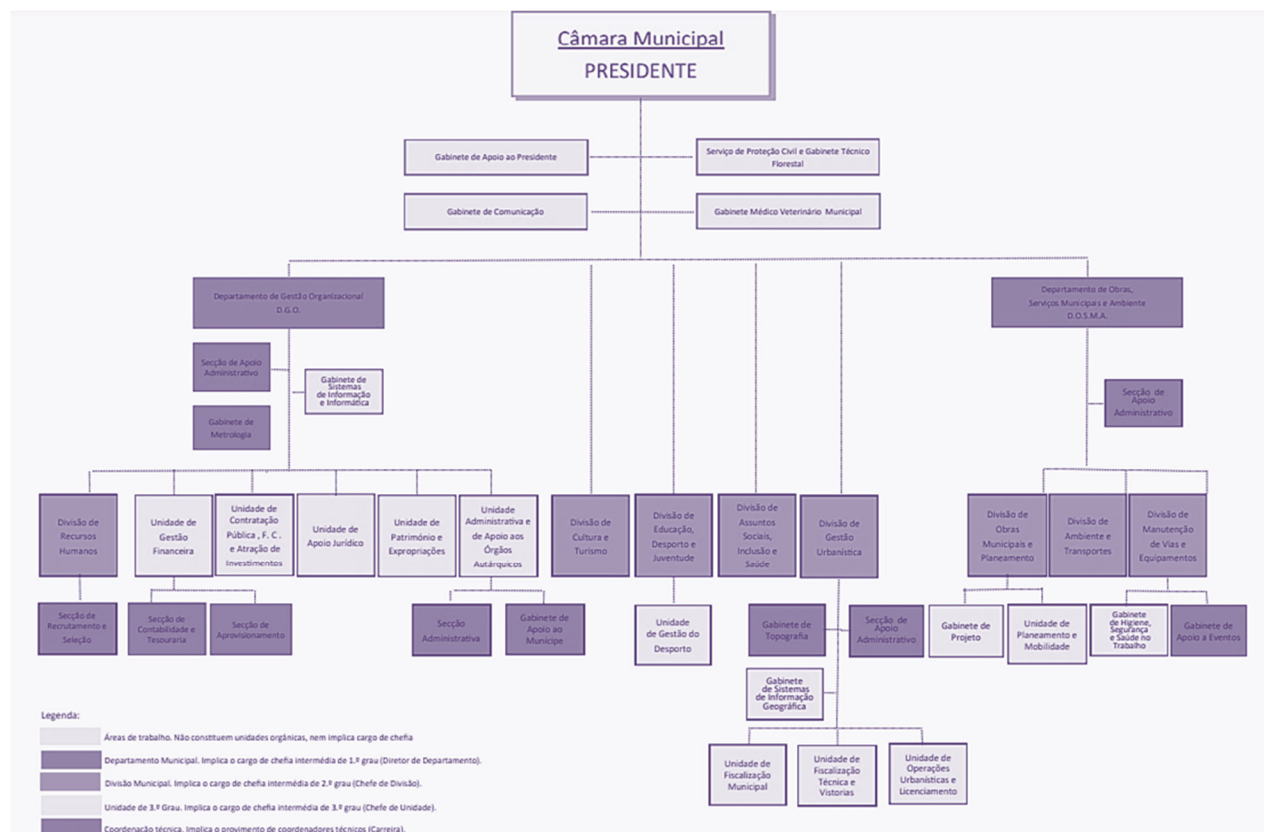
Câmara Municipal
PRESIDENTE

Gabinete de Apoio ao Presidente

Serviço de Proteção Civil e Gabinete Técnico Florestal

Gabinete de Comunicação

Gabinete Médico Veterinário Municipal

Departamento de Gestão Organizacional
D.G.O.

Secção de Apoio Administrativo

Gabinete de Sistemas de Informação e Informática

Gabinete de Metrologia

Departamento de Obras, Serviços Municipais e Ambiente
D.O.S.M.A.

Secção de Apoio Administrativo

Divisão de Recursos Humanos

Unidade de Gestão Financeira

Unidade de Contratação Pública , F. C . e Atração de Investimentos

Unidade de Apoio Jurídico

Unidade de Património e Expropriações

Unidade Administrativa e de Apoio aos Órgãos Autárquicos

Divisão de Cultura e Turismo

Divisão de Educação, Desporto e Juventude

Divisão de Assuntos Sociais, Inclusão e Saúde

Divisão de Gestão Urbanística

Divisão de Obras Municipais e Planeamento

Divisão de Ambiente e Transportes

Divisão de Manutenção de Vias e Equipamentos

Secção de Recrutamento e Seleção

Secção de Contabilidade e Tesouraria

Secção de Aprovisionamento

Secção Administrativa

Gabinete de Apoio ao Munícipe

Unidade de Gestão do Desporto

Gabinete de Topografia

Secção de Apoio Administrativo

Gabinete de Projeto

Unidade de Planeamento e Mobilidade

Gabinete de Higiene, Segurança e Saúde no Trabalho

Gabinete de Apoio a Eventos

Gabinete de Sistemas de Informação Geográfica

Unidade de Fiscalização Municipal

Unidade de Fiscalização Técnica e Vistorias

Unidade de Operações Urbanísticas e Licenciamento

Legenda:
Áreas de trabalho. Não constituem unidades orgânicas, nem implica cargo de chefia
Departamento Municipal. Implica o cargo de chefia intermédia de 1.º grau (Diretor de Departamento).
Divisão Municipal. Implica o cargo de chefia intermédia de 2.º grau (Chefe de Divisão).
Unidade de 3.º Grau. Implica o cargo de chefia intermédia de 3.º grau (Chefe de Unidade).
Coordenação técnica. Implica o provimento de coordenadores técnicos (Carreira).